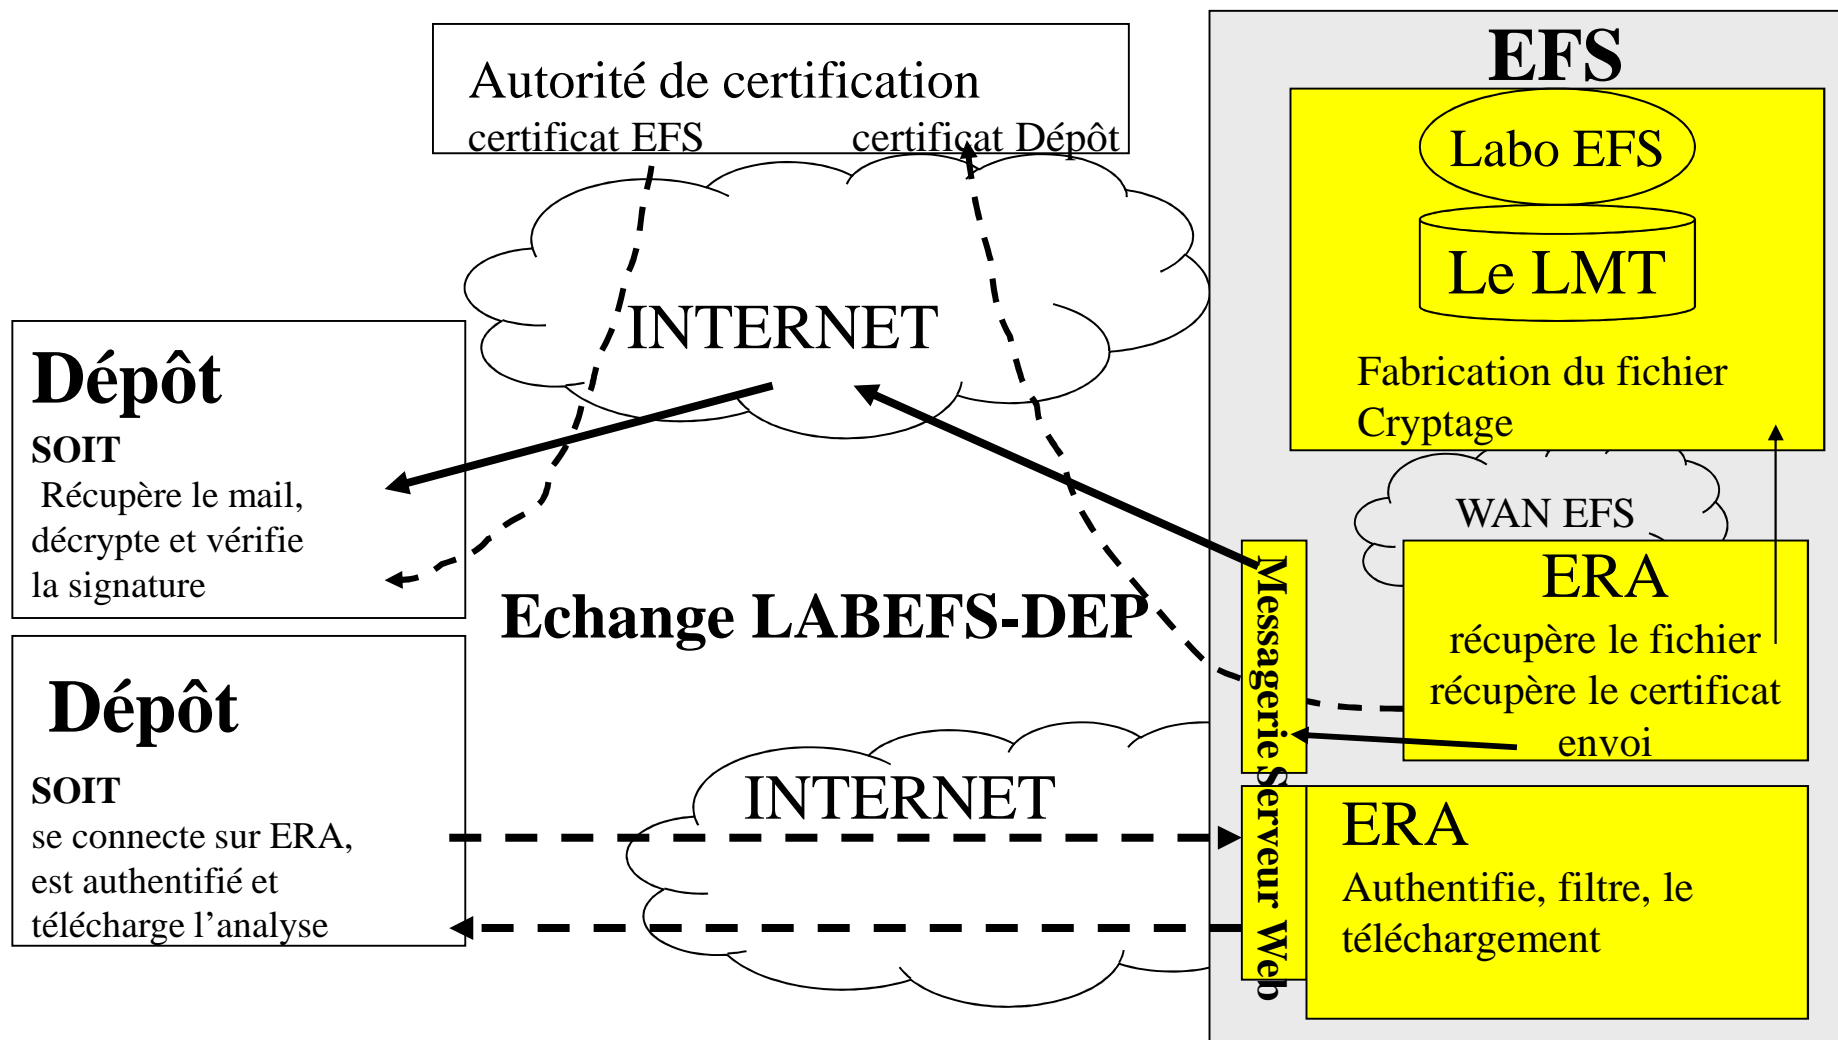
Autorité de certification
certificat EFS certificat Dépôt

EFS

Labo EFS

Le LMT

Fabrication du fichier
Cryptage

INTERNET

Dépôt
SOIT
Récupère le mail, décrypte et vérifie la signature

WAN EFS

ERA
récupère le fichier
récupère le certificat
envoi

Messagerie

Echange LABEFS-DEP

Dépôt
SOIT
se connecte sur ERA, est authentifié et télécharge l'analyse

INTERNET

Serveur Web

ERA
Authentifie, filtre, le téléchargement